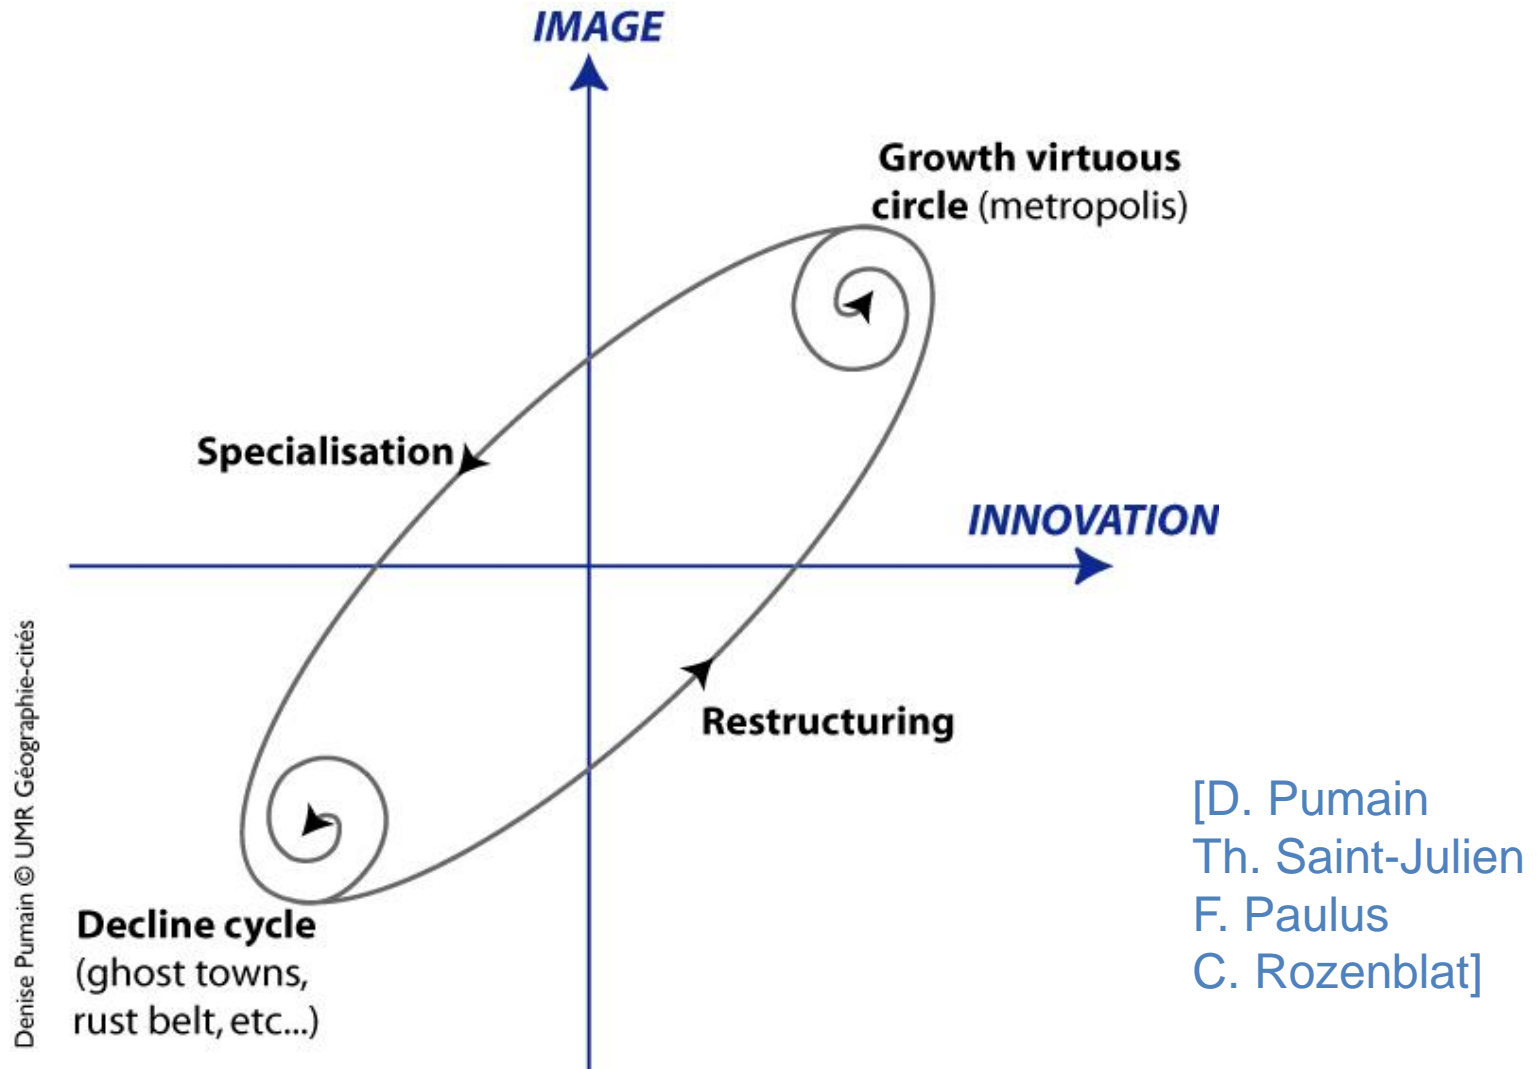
IMAGE

Growth virtuous circle (metropolis)

Specialisation

INNOVATION

Restructuring

Decline cycle (ghost towns, rust belt, etc...)

Denise Pumain © UMR Géographie-cités

[D. Pumain
Th. Saint-Julien
F. Paulus
C. Rozenblat]